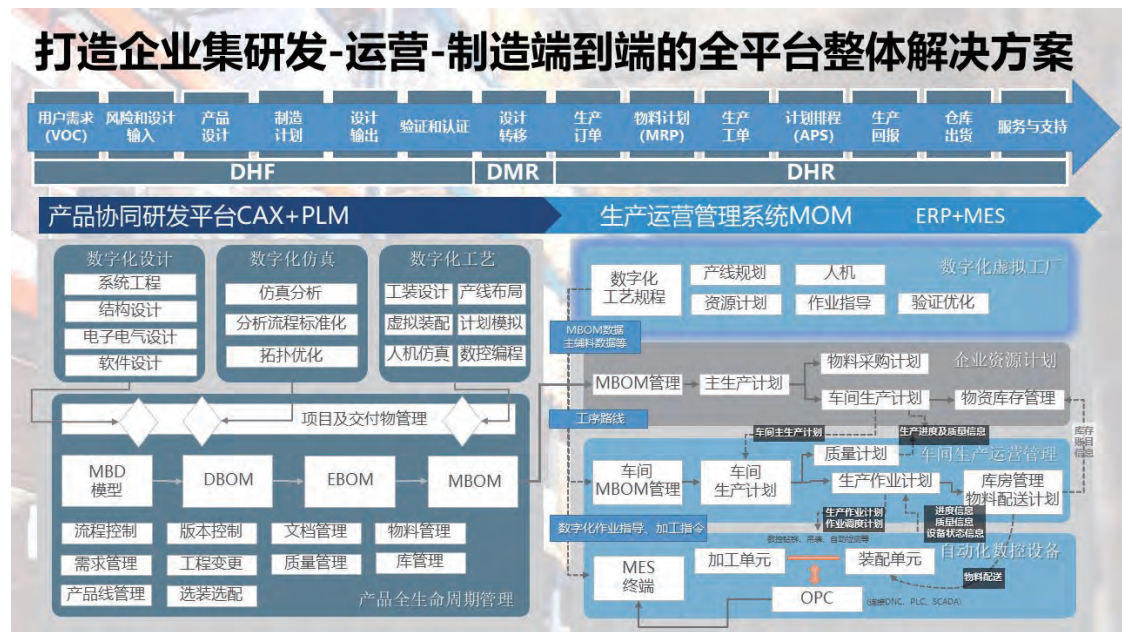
打造企业集研发-运营-制造端到端的全平台整体解决方案

用户需求（VOC） 风险和设计输入 产品设计 制造计划 设计输出 验证和认证 设计转移 生产订单 物料计划（MRP） 生产工单 计划排程（APS） 生产回报 仓库出货 服务与支持

DHF DMR DHR

产品协同研发平台CAX+PLM

生产运营管理系统MOM ERP+MES

数字化设计
系统工程
结构设计
电子电气设计
软件设计

数字化仿真
仿真分析
分析流程标准化
拓扑优化

数字化工艺
工装设计 产线布局
虚拟装配 计划模拟
人机仿真 数控编程

项目及交付物管理

MBD模型 DBOM EBOM MBOM

流程控制 版本控制 文档管理 物料管理
需求管理 工程变更 质量管理 库管理
产品线管理 选装选配

产品全生命周期管理

数字化工艺规程 产线规划 人机 资源计划 作业指导 验证优化
数字化虚拟工厂

MBOM数据
主辅料数据等

MBOM管理 主生产计划 物料采购计划 车间生产计划 物资库存管理
企业资源计划

工序路线

车间主生产计划 生产进度及质量信息

库存数目信息

车间MBOM管理 车间生产计划 质量计划 生产作业计划 库房管理 物料配送计划
车间生产运营管理

数字化作业指导、加工指令

生产作业计划
作业调度计划

进度信息
质量信息
设备状态信息

MES终端 加工单元 装配单元 OPC
自动化数控设备

数控程序、用表、自动控制等

物料配送

(连接DNC、PLC、SCADA)